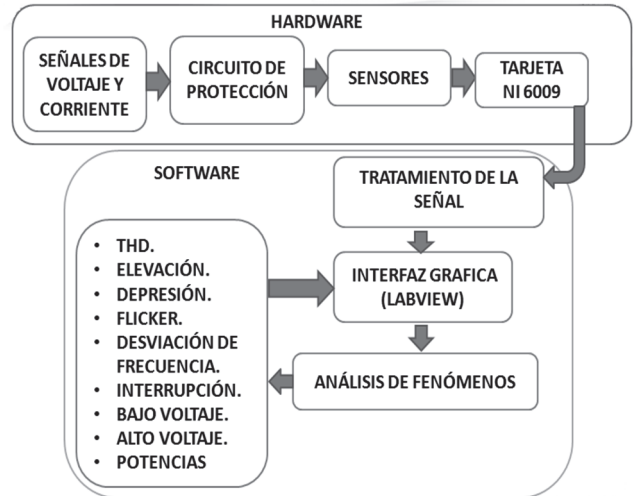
HARDWARE

SEÑALES DE VOLTAJE Y CORRIENTE

CIRCUITO DE PROTECCIÓN

SENSORES

TARJETA NI 6009

SOFTWARE

TRATAMIENTO DE LA SEÑAL

- THD.
- ELEVACIÓN.
- DEPRESIÓN.
- FLICKER.
- DESVIACIÓN DE FRECUENCIA.
- INTERRUPCIÓN.
- BAJO VOLTAJE.
- ALTO VOLTAJE.
- POTENCIAS

INTERFAZ GRAFICA (LABVIEW)

ANÁLISIS DE FENÓMENOS